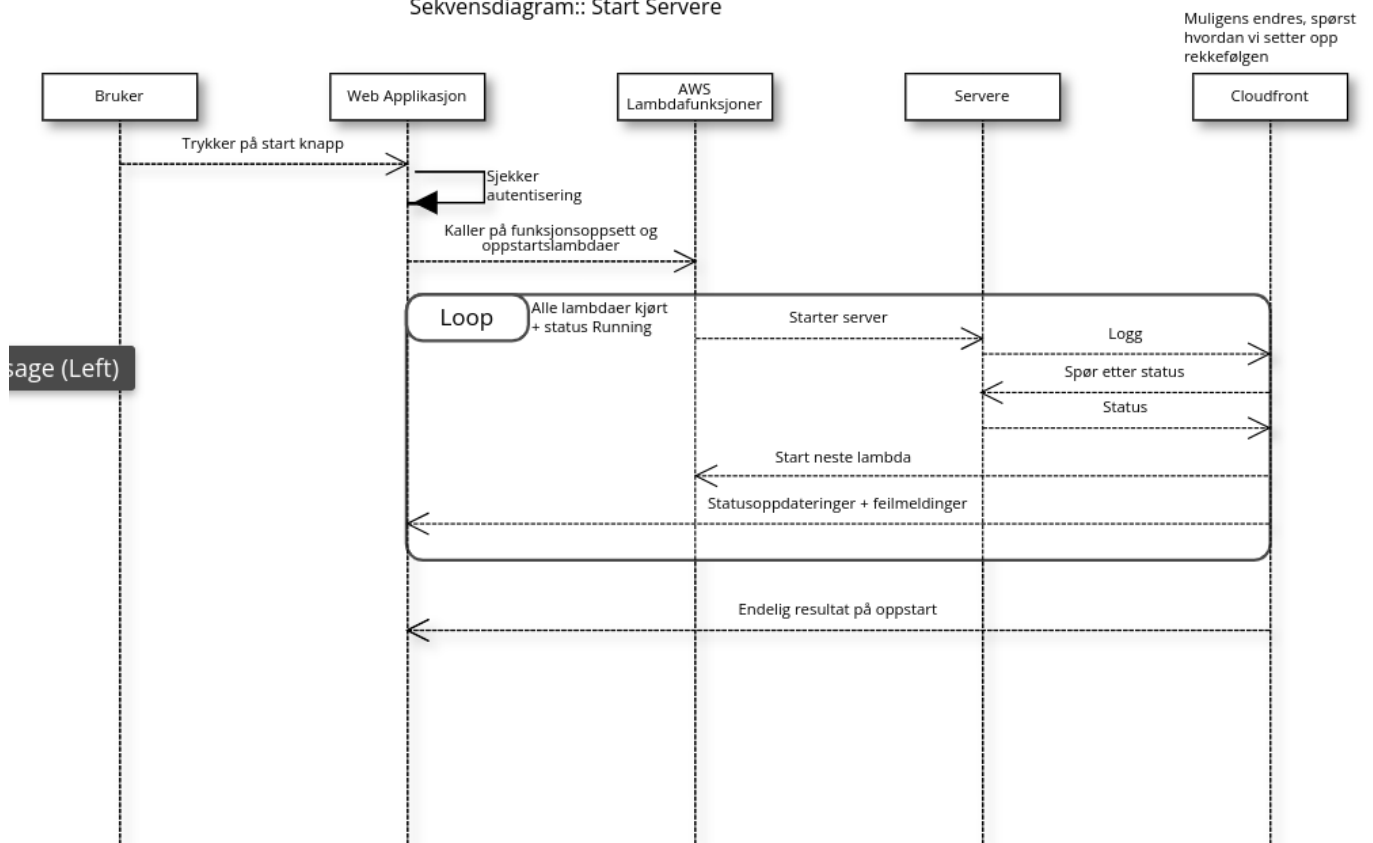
Sekvensdiagram:: Start Servere

Muligens endres, spørst hvordan vi setter opp rekkefølgen

Bruker

Web Applikasjon

AWS Lambdafunksjoner

Servere

Cloudfront

Trykker på start knapp

Sjekker autentisering

Kaller på funksjonsoppsett og oppstartslambdaer

Loop

Alle lambdaer kjørt + status Running

Starter server

Logg

sage (Left)

Spør etter status

Status

Start neste lambda

Statusoppdateringer + feilmeldinger

Endelig resultat på oppstart